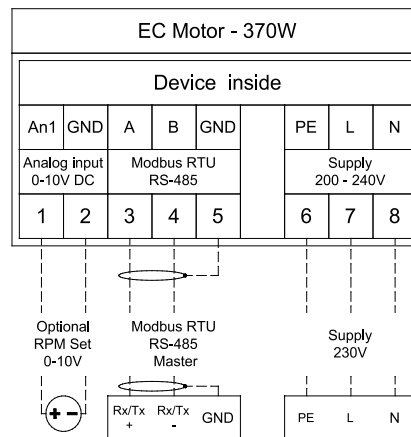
EC Motor - 370W

Device inside

| An1 | GND | A | B | GND | | PE | L | N |
|---|---|---|---|---|---|---|---|---|
| Analog input 0-10V DC | | Modbus RTU RS-485 | | | | Supply 200 - 240V | | |
| 1 | 2 | 3 | 4 | 5 | | 6 | 7 | 8 |

Optional RPM Set 0-10V

Modbus RTU RS-485 Master

Supply 230V

+ -

Rx/Tx +

Rx/Tx -

GND

PE

L

N